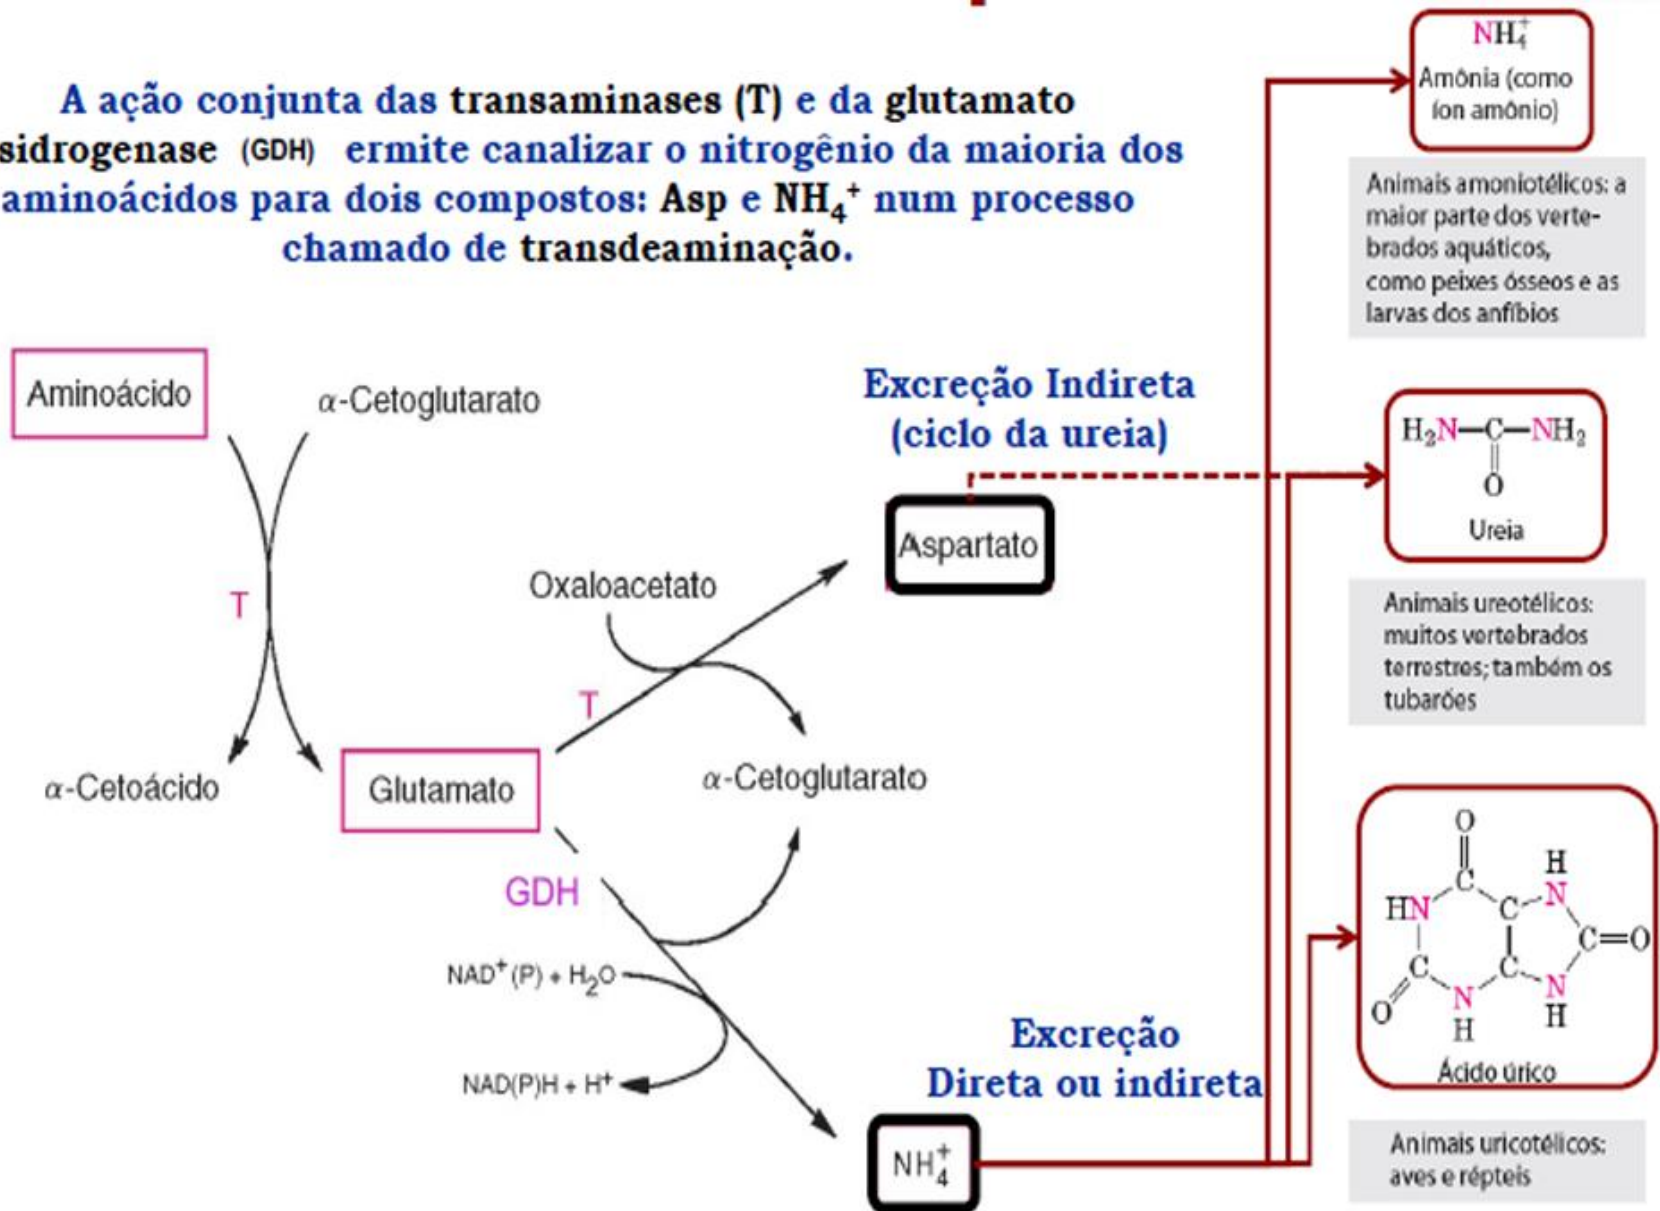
A ação conjunta das transaminases (T) e da glutamato sidrogenase (GDH) ermite canalizar o nitrogênio da maioria dos aminoácidos para dois compostos: Asp e $NH_4^+$ num processo chamado de transdeaminação.

$NH_4^+$
Amônia (como íon amônio)

Animais amoniotélicos: a maior parte dos vertebrados aquáticos, como peixes ósseos e as larvas dos anfíbios

Aminoácido

$\alpha$-Cetoglutarato

Excreção Indireta (ciclo da ureia)

$H_2N-C(=O)-NH_2$
Ureia

Animais ureotélicos: muitos vertebrados terrestres; também os tubarões

Aspartato

Oxaloacetato

T

T

$\alpha$-Cetoácido

Glutamato

$\alpha$-Cetoglutarato

GDH

$NAD^+(P) + H_2O$

$NAD(P)H + H^+$

Excreção Direta ou indireta

$NH_4^+$

O
H
HN C C N
C=O
C C N
O N H
H
Ácido úrico

Animais uricotélicos: aves e répteis